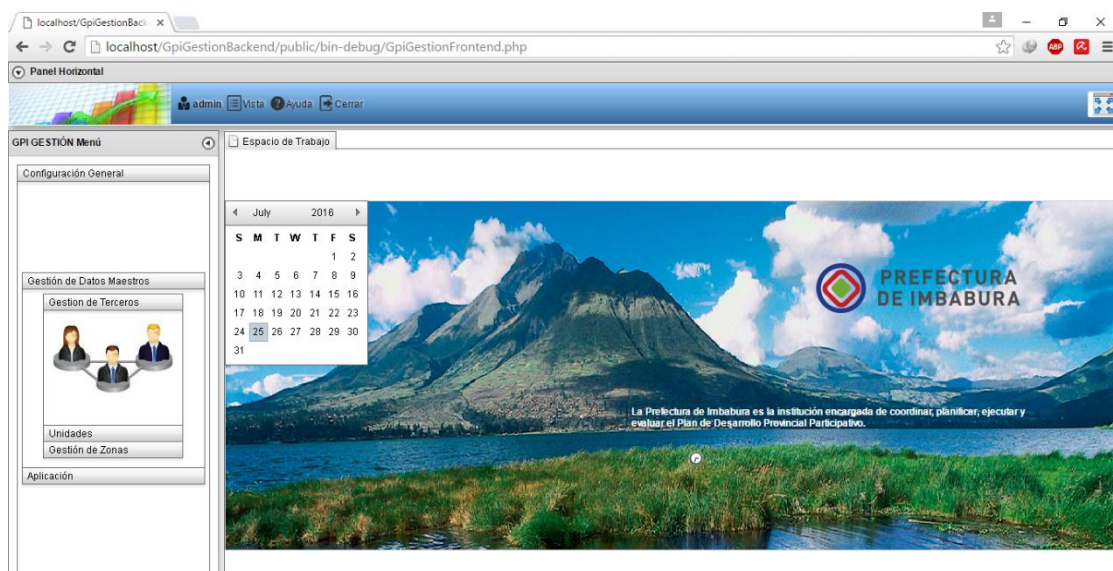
localhost/GpiGestionBack ×

localhost/GpiGestionBackend/public/bin-debug/GpiGestionFrontend.php

Panel Horizontal

admin Vista Ayuda Cerrar

GPI GESTIÓN Menú

Configuración General

Gestión de Datos Maestros

Gestion de Terceros

Unidades

Gestión de Zonas

Aplicación

Espacio de Trabajo

| July | | | 2016 | | | |
|---|---|---|---|---|---|---|
| S | M | T | W | T | F | S |
| | | | | | 1 | 2 |
| 3 | 4 | 5 | 6 | 7 | 8 | 9 |
| 10 | 11 | 12 | 13 | 14 | 15 | 16 |
| 17 | 18 | 19 | 20 | 21 | 22 | 23 |
| 24 | 25 | 26 | 27 | 28 | 29 | 30 |
| 31 | | | | | | |

PREFECTURA DE IMBABURA

La Prefectura de Imbabura es la institución encargada de coordinar, planificar, ejecutar y evaluar el Plan de Desarrollo Provincial Participativo.